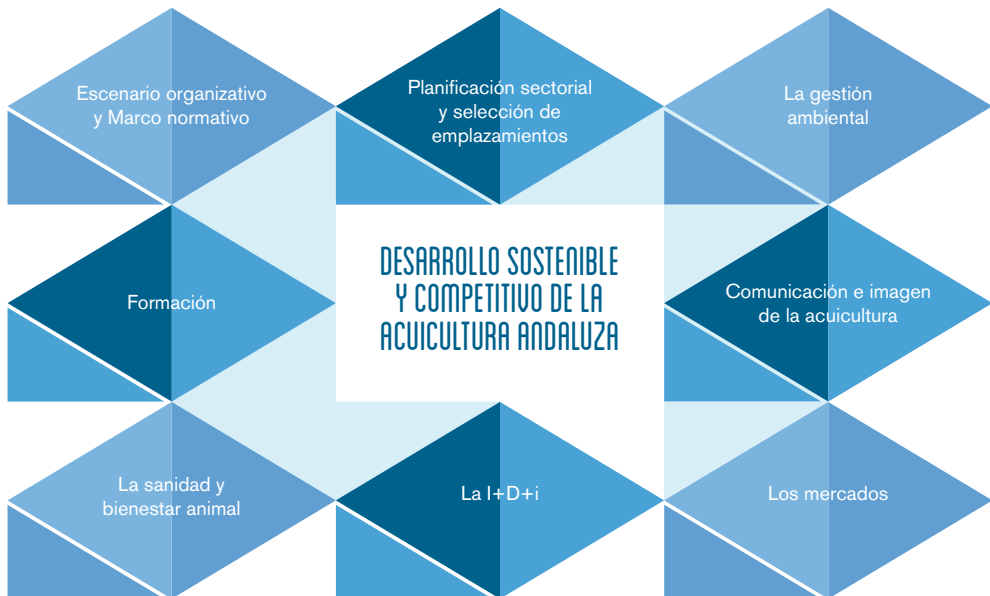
Escenario organizativo y Marco normativo

Planificación sectorial y selección de emplazamientos

La gestión ambiental

Formación

DESARROLLO SOSTENIBLE Y COMPETITIVO DE LA ACUICULTURA ANDALUZA

Comunicación e imagen de la acuicultura

La sanidad y bienestar animal

La I+D+i

Los mercados